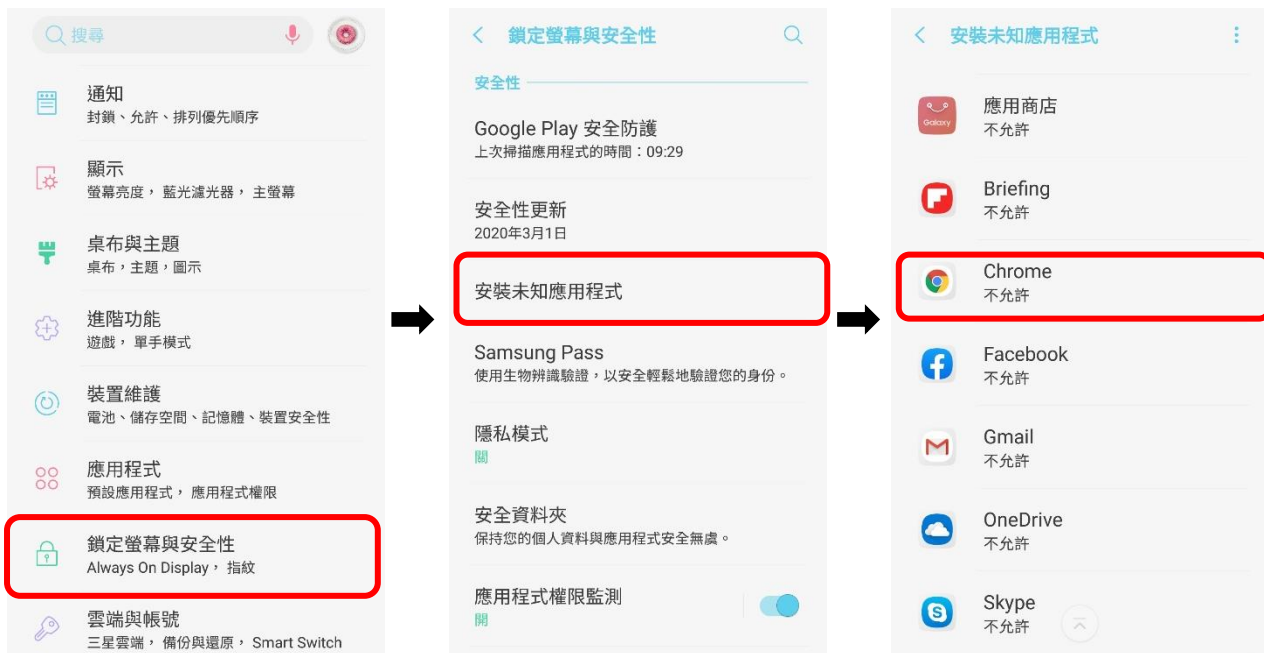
搜尋

通知
封鎖、允許、排列優先順序

顯示
螢幕亮度，藍光濾光器，主螢幕

桌布與主題
桌布，主題，圖示

進階功能
遊戲，單手模式

裝置維護
電池、儲存空間、記憶體、裝置安全性

應用程式
預設應用程式，應用程式權限

鎖定螢幕與安全性
Always On Display，指紋

雲端與帳號
三星雲端，備份與還原，Smart Switch

鎖定螢幕與安全性

安全性

Google Play 安全防護
上次掃描應用程式的時間：09:29

安全性更新
2020年3月1日

安裝未知應用程式

Samsung Pass
使用生物辨識驗證，以安全輕鬆地驗證您的身份。

隱私模式
關

安全資料夾
保持您的個人資料與應用程式安全無虞。

應用程式權限監測
開

安裝未知應用程式

Galaxy
應用商店
不允許

Briefing
不允許

Chrome
不允許

Facebook
不允許

Gmail
不允許

OneDrive
不允許

Skype
不允許